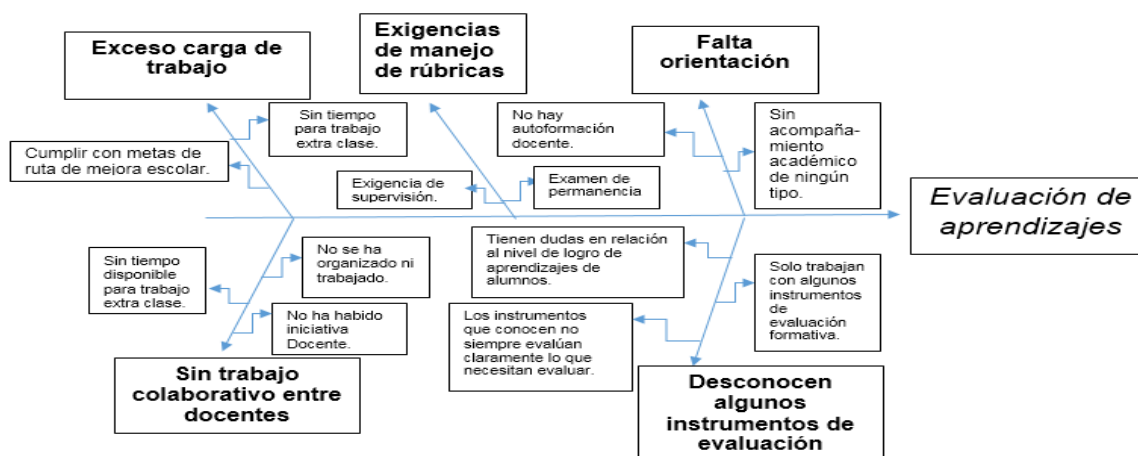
Exceso carga de trabajo

Sin tiempo para trabajo extra clase.

Cumplir con metas de ruta de mejora escolar.

Exigencias de manejo de rúbricas

Exigencia de supervisión.

Examen de permanencia

Falta orientación

No hay autoformación docente.

Sin acompañamiento académico de ningún tipo.

Evaluación de aprendizajes

Sin tiempo disponible para trabajo extra clase.

No se ha organizado ni trabajado.

No ha habido iniciativa Docente.

Sin trabajo colaborativo entre docentes

Tienen dudas en relación al nivel de logro de aprendizajes de alumnos.

Solo trabajan con algunos instrumentos de evaluación formativa.

Los instrumentos que conocen no siempre evalúan claramente lo que necesitan evaluar.

Desconocen algunos instrumentos de evaluación